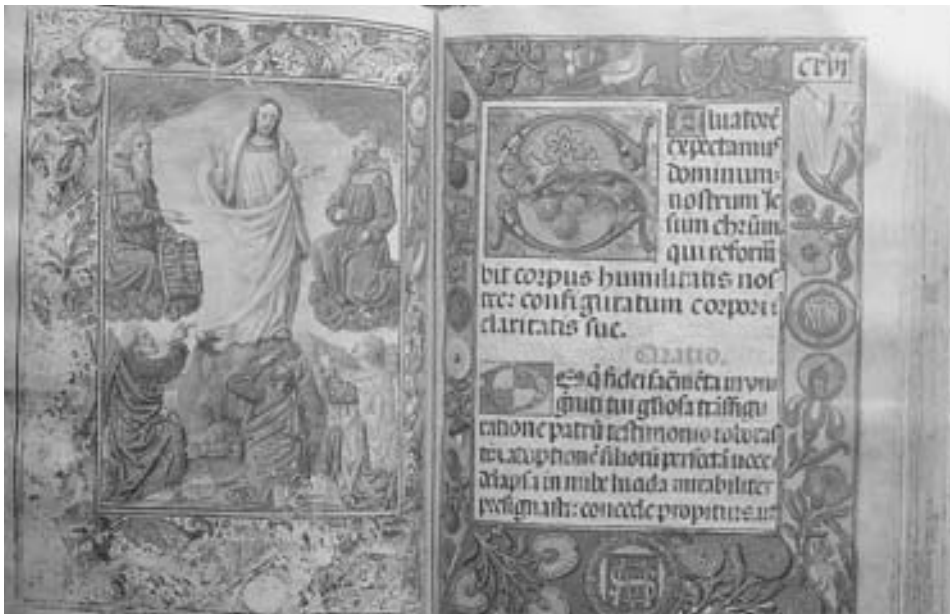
CVIII

Saluatorē expectamus dominum nostrum Iesum christum: qui reformabit corpus humilitatis nostre: configuratum corpori claritatis sue.

Oratio.

Deus qui fidei sacramenta in unigeniti tui gloriosa transfiguratione patrum testimonio roborasti: et adoptionem filiorum perfectam voce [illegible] in nube lucida mirabiliter prefignasti: concede propitius ut